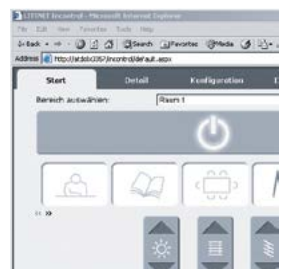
LITENET incontrol - Microsoft Internet Explorer
File Edit View Favorites Tools Help
Back Search Favorites Media
Address http://atdsb0357/incontrol/default.aspx
Start
Detail
Konfiguration
Bereich auswählen:
Raum 1
<< >>